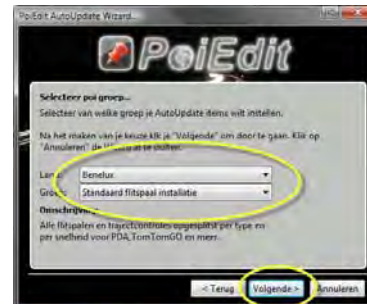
PoiEdit AutoUpdate Wizard...

PoiEdit

Selecteer poi groep...
Selecteer van welke groep je AutoUpdate items wilt instellen.

Na het maken van je keuze klik je "Volgende" om door te gaan. Klik op "Annuleren" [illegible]

Land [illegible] Benelux
Groep Standaard flitspaal installatie

Omschrijving
Alle flitspalen en trajectcontroles opgesplitst per type en per snelheid voor PDA, TomTomGO en meer.

< Terug
Volgende >
Annuleren